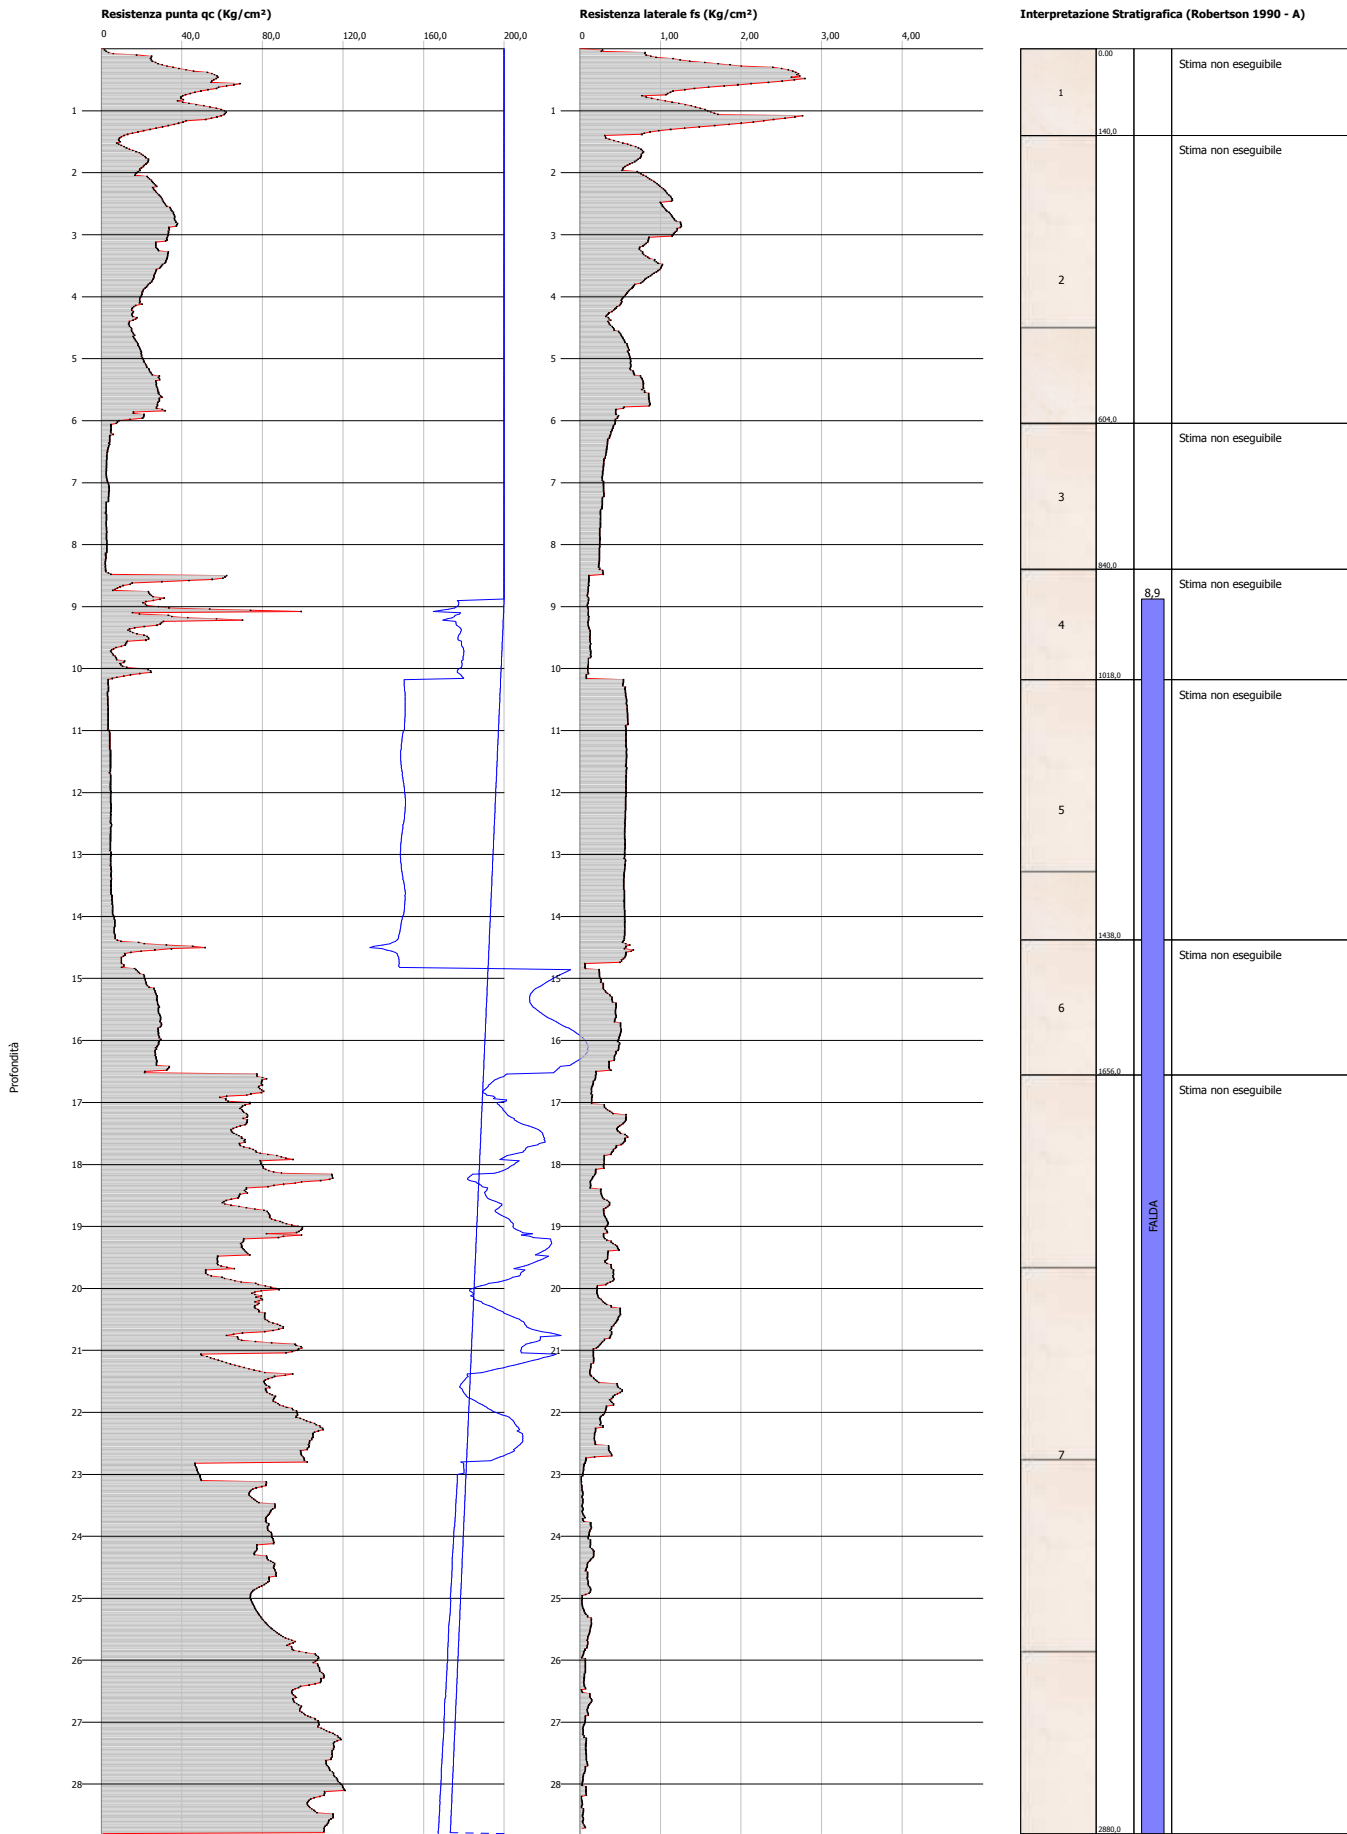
Resistenza punta qc (Kg/cm²)

0 40,0 80,0 120,0 160,0 200,0

1 2 3 4 5 6 7 8 9 10 11 12 13 14 15 16 17 18 19 20 21 22 23 24 25 26 27 28

Profondità

Resistenza laterale fs (Kg/cm²)

0 1,00 2,00 3,00 4,00

1 2 3 4 5 6 7 8 9 10 11 12 13 14 15 16 17 18 19 20 21 22 23 24 25 26 27 28

Interpretazione Stratigrafica (Robertson 1990 - A)

0.00
1
140,0
Stima non eseguibile

2
604,0
Stima non eseguibile

3
840,0
Stima non eseguibile

8,9
4
1018,0
Stima non eseguibile

5
1438,0
Stima non eseguibile

6
1656,0
Stima non eseguibile

FALDA

7
2880,0
Stima non eseguibile